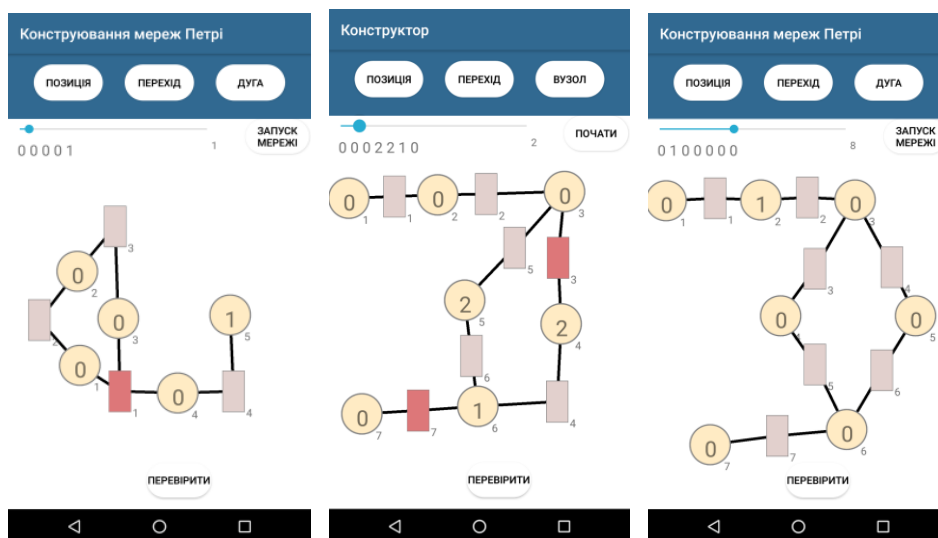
Конструювання мереж Петрі

ПОЗИЦІЯ

ПЕРЕХІД

ДУГА

ЗАПУСК МЕРЕЖІ

0 0 0 0 1

1

3

0

2

2

0

3

1

5

0

1

1

0

4

4

ПЕРЕВІРИТИ

Конструктор

ПОЗИЦІЯ

ПЕРЕХІД

ВУЗОЛ

ПОЧАТИ

0 0 0 2 2 1 0

2

0

1

1

0

2

2

0

3

5

3

2

5

2

4

6

0

7

7

1

6

4

ПЕРЕВІРИТИ

Конструювання мереж Петрі

ПОЗИЦІЯ

ПЕРЕХІД

ДУГА

ЗАПУСК МЕРЕЖІ

0 1 0 0 0 0 0

8

0

1

1

1

2

2

0

3

3

4

0

1

0

5

5

6

0

6

0

7

7

ПЕРЕВІРИТИ